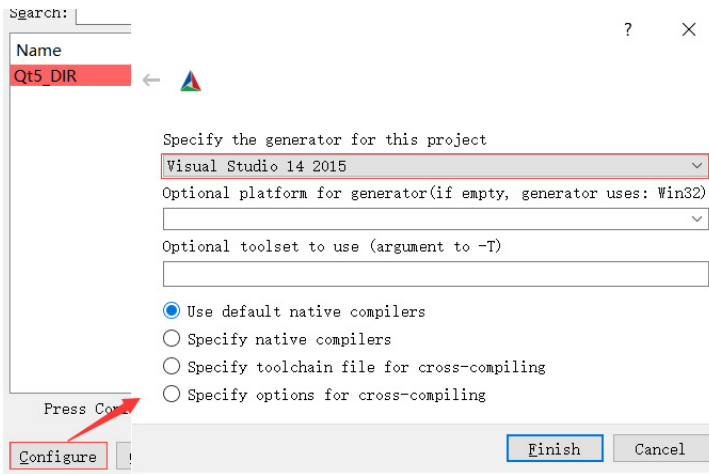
Search:

Name

Qt5_DIR

Press Con

Configure

?

Specify the generator for this project

Visual Studio 14 2015

Optional platform for generator(if empty, generator uses: Win32)

Optional toolset to use (argument to -T)

Use default native compilers

Specify native compilers

Specify toolchain file for cross-compiling

Specify options for cross-compiling

Finish

Cancel